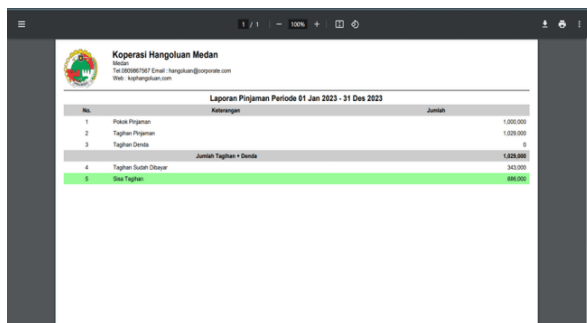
1 / 1 — 100% +

Koperasi Hangoluan Medan
Medan
Tel.0809867567 Email : hangoluan@corporate.com
Web : kophangoluan.com

Laporan Pinjaman Periode 01 Jan 2023 - 31 Des 2023

| No. | Keterangan | Jumlah |
|---|---|---|
| 1 | Pokok Pinjaman | 1,000,000 |
| 2 | Tagihan Pinjaman | 1,029,000 |
| 3 | Tagihan Denda | 0 |
| | Jumlah Tagihan + Denda | 1,029,000 |
| 4 | Tagihan Sudah Dibayar | 343,000 |
| 5 | Sisa Tagihan | 686,000 |